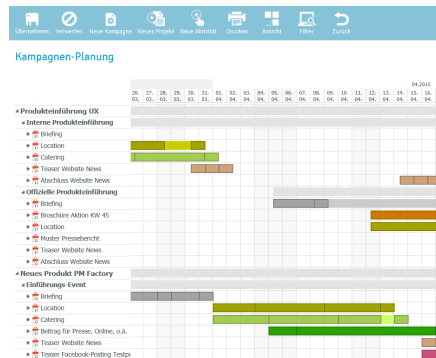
Übernehmen Verwerfen Neue Kampagne Neues Projekt Neue Aktivität Drucken Ansicht Filter Zurück

Kampagnen-Planung

04.2015

| 26. 03. | 27. 03. | 28. 03. | 29. 03. | 30. 03. | 31. 03. | 01. 04. | 02. 04. | 03. 04. | 04. 04. | 05. 04. | 06. 04. | 07. 04. | 08. 04. | 09. 04. | 10. 04. | 11. 04. | 12. 04. | 13. 04. | 14. 04. | 15. 04. | 16. 04. |
|---|---|---|---|---|---|---|---|---|---|---|---|---|---|---|---|---|---|---|---|---|---|

Produkteinführung UX
Interne Produkteinführung
Briefing
Location
Catering
Teaser Website News
Abschluss Website News
Offizielle Produkteinführung
Briefing
Broschüre Aktion KW 45
Location
Muster Pressebericht
Teaser Website News
Abschluss Website News
Neues Produkt PM Factory
Einführungs-Event
Briefing
Location
Catering
Beitrag für Presse, Online, o.ä.
Teaser Website News
Teaser Facebook-Posting Testpr